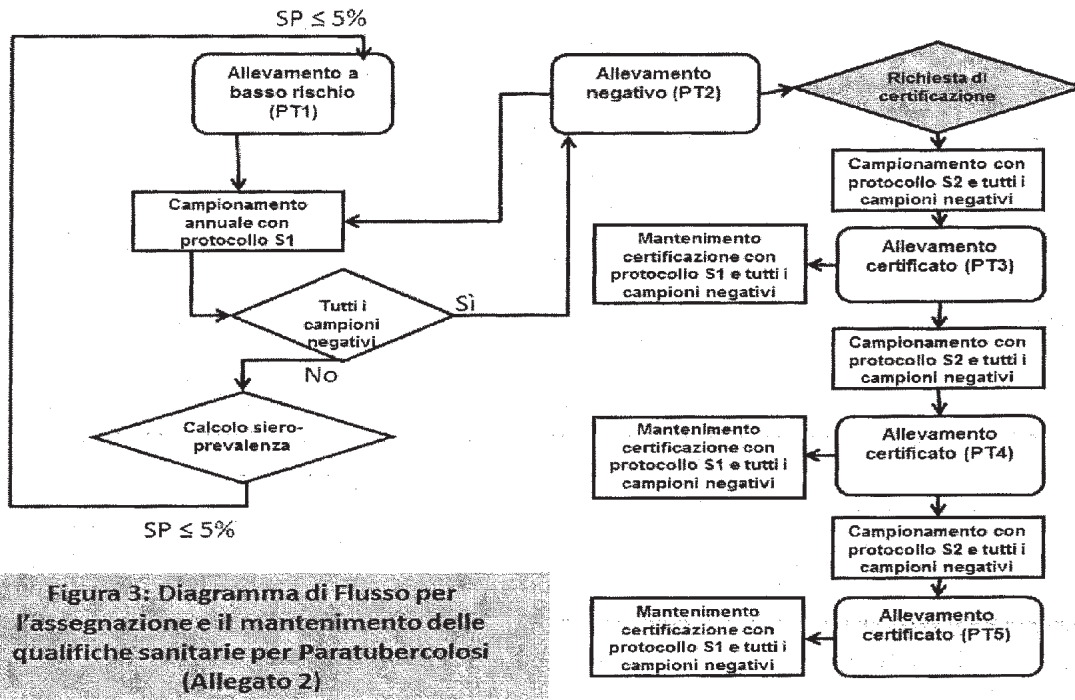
SP ≤ 5%

Allevamento a basso rischio (PT1)

Campionamento annuale con protocollo S1

Tutti i campioni negativi

Sì

No

Calcolo siero-prevalenza

SP ≤ 5%

Allevamento negativo (PT2)

Richiesta di certificazione

Campionamento con protocollo S2 e tutti i campioni negativi

Mantenimento certificazione con protocollo S1 e tutti i campioni negativi

Allevamento certificato (PT3)

Campionamento con protocollo S2 e tutti i campioni negativi

Mantenimento certificazione con protocollo S1 e tutti i campioni negativi

Allevamento certificato (PT4)

Campionamento con protocollo S2 e tutti i campioni negativi

Mantenimento certificazione con protocollo S1 e tutti i campioni negativi

Allevamento certificato (PT5)

Figura 3: Diagramma di Flusso per l'assegnazione e il mantenimento delle qualifiche sanitarie per Paratubercolosi (Allegato 2)